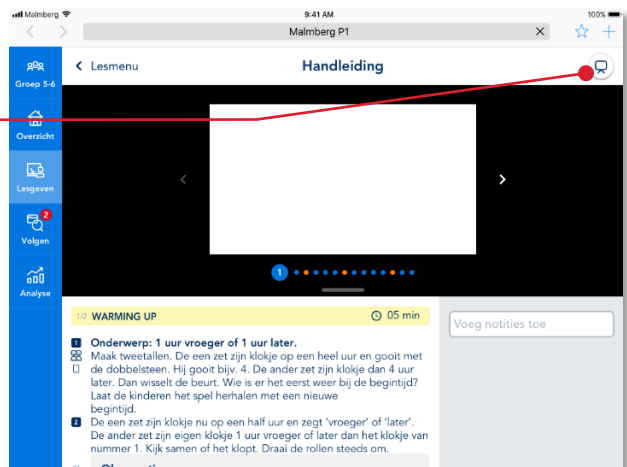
Malmberg 9:41 AM 100%

Malmberg P1

Groep 5-6

Overzicht

Lesgeven

Volgen 2

Analyse

< Lesmenu

Handleiding

1

1/2 WARMING UP

05 min

Voeg notities toe

1 Onderwerp: 1 uur vroeger of 1 uur later.

Maak tweetallen. De een zet zijn klokje op een heel uur en gooit met de dobbelsteen. Hij gooit bijv. 4. De ander zet zijn klokje dan 4 uur later. Dan wisselt de beurt. Wie is er het eerst weer bij de begintijd? Laat de kinderen het spel herhalen met een nieuwe begintijd.

2 De een zet zijn klokje nu op een half uur en zegt 'vroeger' of 'later'. De ander zet zijn eigen klokje 1 uur vroeger of later dan het klokje van nummer 1. Kijk samen of het klopt. Draai de rollen steeds om.

Observatie